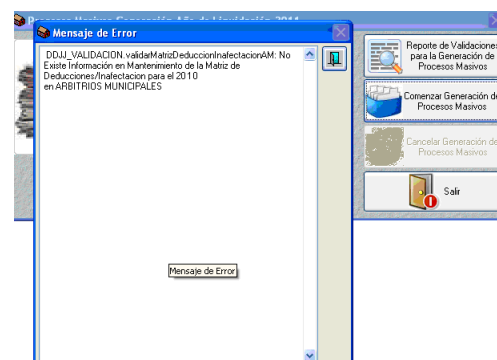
Procesos Masivos Generación Año de Liquidación 2011

Mensaje de Error

DDJJ_VALIDACION.validarMatrizDeduccionInafectacionAM: No Existe Información en Mantenimiento de la Matriz de Deducciones/Inafectacion para el 2010 en ARBITRIOS MUNICIPALES

Mensaje de Error

Reporte de Validaciones para la Generación de Procesos Masivos

Comenzar Generación de Procesos Masivos

Cancelar Generación de Procesos Masivos

Salir